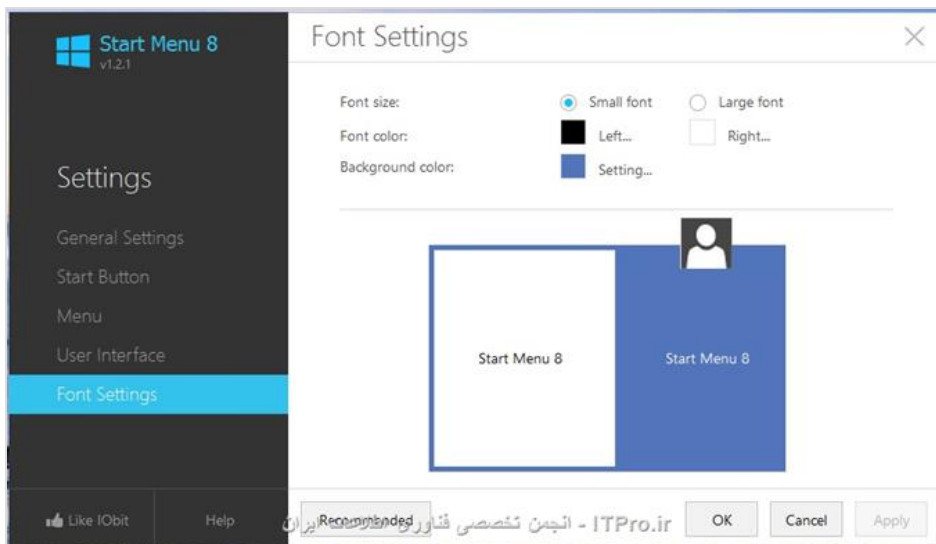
Start Menu 8
v1.2.1

Settings

General Settings
Start Button
Menu
User Interface
Font Settings

Like IObit
Help

Font Settings

Font size:
Small font
Large font
Font color:
Left...
Right...
Background color:
Setting...

Start Menu 8
Start Menu 8

Recommended
ITPro.ir - انجمن تخصصی فناوری اطلاعات ایران
OK
Cancel
Apply